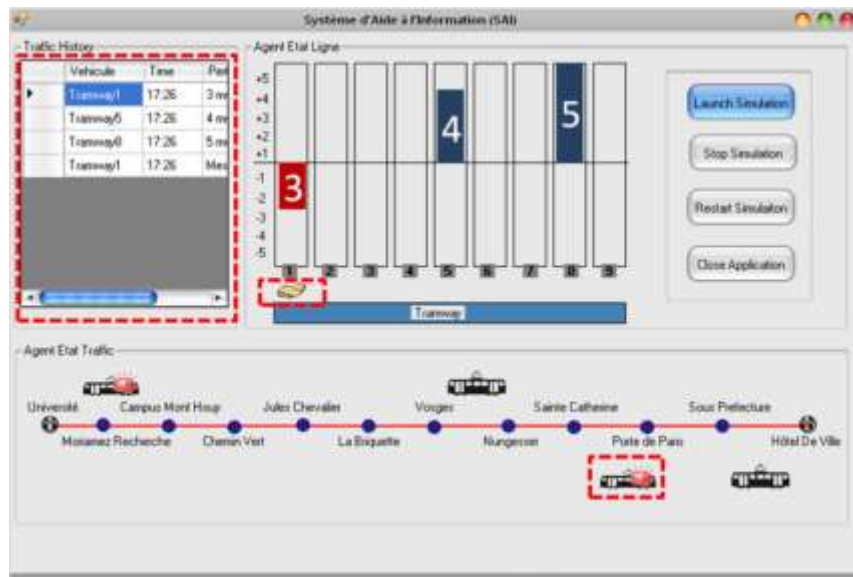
Système d'Aide à l'Information (SAI)

Traffic History

| | Vehicule | Time | Per |
|---|---|---|---|
| ▸ | Tramway1 | 17:26 | 3 mi |
| | Tramway5 | 17:26 | 4 mi |
| | Tramway8 | 17:26 | 5 mi |
| | Tramway1 | 17:26 | Mes |

Agent Etat Ligne

+5
+4
+3
+2
+1
-1
-2
-3
-4
-5

3
4
5

1 2 3 4 5 6 7 8 9

Tramway

Launch Simulation

Stop Simulation

Restart Simulation

Close Application

Agent Etat Traffic

Université

Moriamez Recherche

Campus Mont Houy

Chemin Vert

Jules Chevalier

La Briquette

Vosges

Nungesser

Sainte Catherine

Porte de Paris

Sous Prefecture

Hôtel De Ville